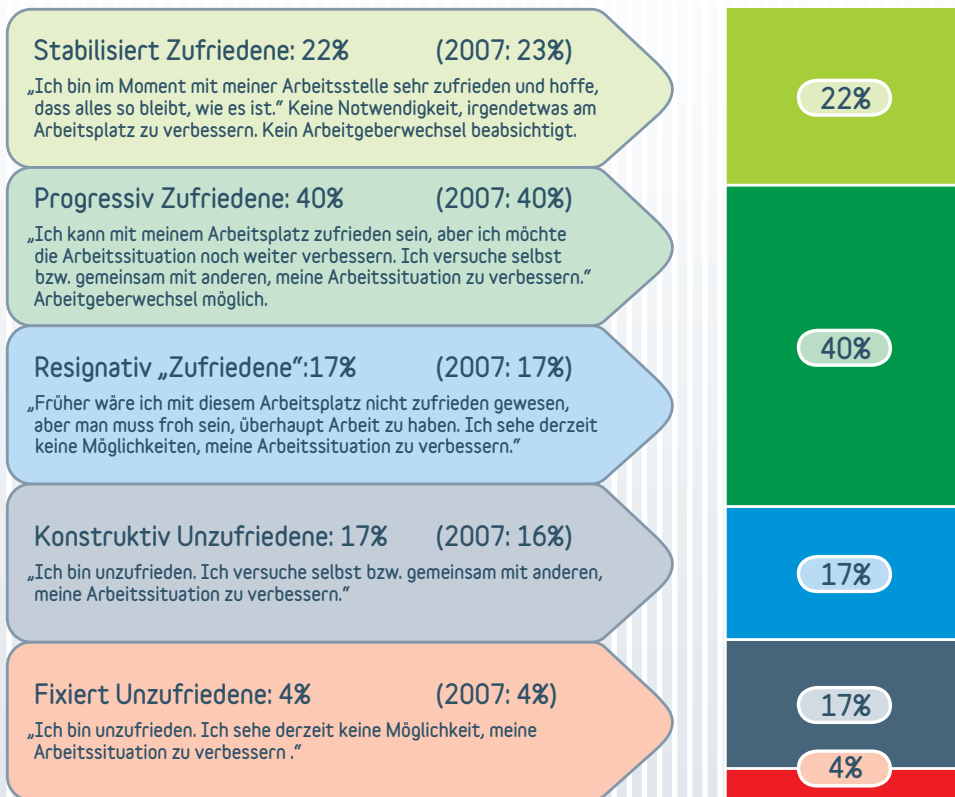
Stabilisiert Zufriedene: 22% (2007: 23%)

„Ich bin im Moment mit meiner Arbeitsstelle sehr zufrieden und hoffe, dass alles so bleibt, wie es ist." Keine Notwendigkeit, irgendetwas am Arbeitsplatz zu verbessern. Kein Arbeitgeberwechsel beabsichtigt.

Progressiv Zufriedene: 40% (2007: 40%)

„Ich kann mit meinem Arbeitsplatz zufrieden sein, aber ich möchte die Arbeitssituation noch weiter verbessern. Ich versuche selbst bzw. gemeinsam mit anderen, meine Arbeitssituation zu verbessern." Arbeitgeberwechsel möglich.

Resignativ „Zufriedene":17% (2007: 17%)

„Früher wäre ich mit diesem Arbeitsplatz nicht zufrieden gewesen, aber man muss froh sein, überhaupt Arbeit zu haben. Ich sehe derzeit keine Möglichkeiten, meine Arbeitssituation zu verbessern."

Konstruktiv Unzufriedene: 17% (2007: 16%)

„Ich bin unzufrieden. Ich versuche selbst bzw. gemeinsam mit anderen, meine Arbeitssituation zu verbessern."

Fixiert Unzufriedene: 4% (2007: 4%)

„Ich bin unzufrieden. Ich sehe derzeit keine Möglichkeit, meine Arbeitssituation zu verbessern ."

22%

40%

17%

17%

4%